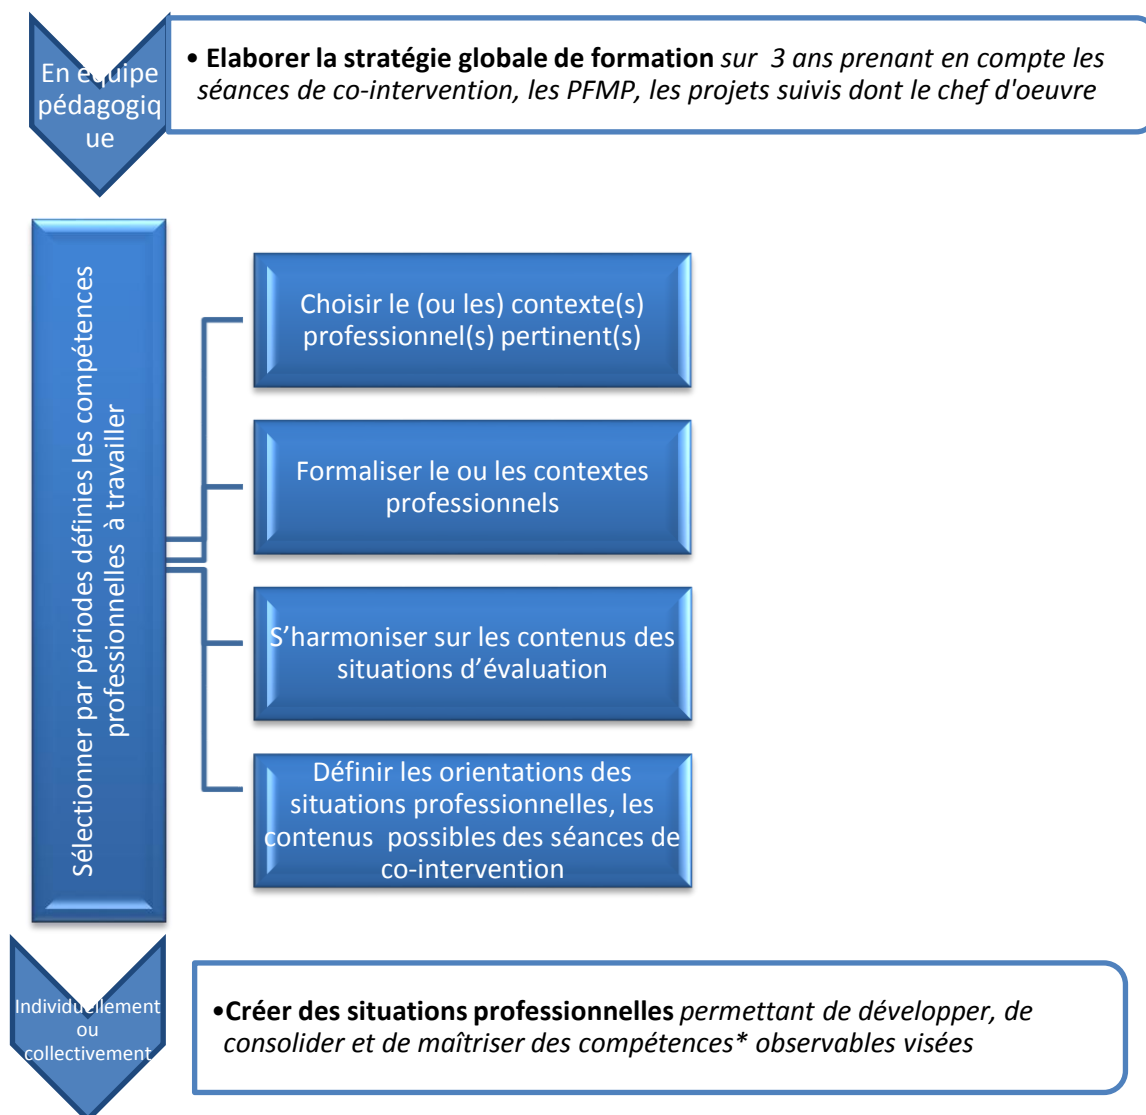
En équipe pédagogique

• **Elaborer la stratégie globale de formation** *sur 3 ans prenant en compte les séances de co-intervention, les PFMP, les projets suivis dont le chef d'oeuvre*

Sélectionner par périodes définies les compétences professionnelles à travailler

Choisir le (ou les) contexte(s) professionnel(s) pertinent(s)

Formaliser le ou les contextes professionnels

S'harmoniser sur les contenus des situations d'évaluation

Définir les orientations des situations professionnelles, les contenus possibles des séances de co-intervention

Individuellement ou collectivement

•**Créer des situations professionnelles** *permettant de développer, de consolider et de maîtriser des compétences* observables visées*